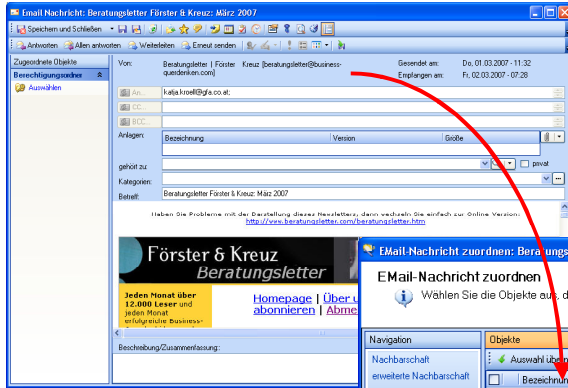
Email Nachricht: Beratungsletter Förster & Kreuz: März 2007

Speichern und Schließen

Antworten | Allen antworten | Weiterleiten | Erneut senden

Zugeordnete Objekte

Berechtigungsordner

Auswählen

Von: Beratungsletter | Förster Kreuz [beratungsletter@business-querdenken.com]

Gesendet am: Do, 01.03.2007 - 11:32

Empfangen am: Fr, 02.03.2007 - 07:28

An... katja.kroell@gfa.co.at;

CC...

BCC...

Anlagen:

| Bezeichnung | Version | Größe |
|---|---|---|

gehört zu

privat

Kategorien:

Betreff: Beratungsletter Förster & Kreuz: März 2007

Haben Sie Probleme mit der Darstellung dieses Newsletters, dann wechseln Sie einfach zur Online Version: http://www.beratungsletter.com/beratungsletter.htm

Förster & Kreuz

Beratungsletter

Jeden Monat über 12.000 Leser und jeden Monat erfolgreiche Business-

Homepage | Über u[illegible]

abonnieren | Abme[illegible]

Beschreibung/Zusammenfassung:

EMail-Nachricht zuordnen: Beratungs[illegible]

EMail-Nachricht zuordnen

Wählen Sie die Objekte aus, d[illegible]

Navigation

Nachbarschaft

erweiterte Nachbarschaft

Objekte

Auswahl über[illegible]

Bezeichnun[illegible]